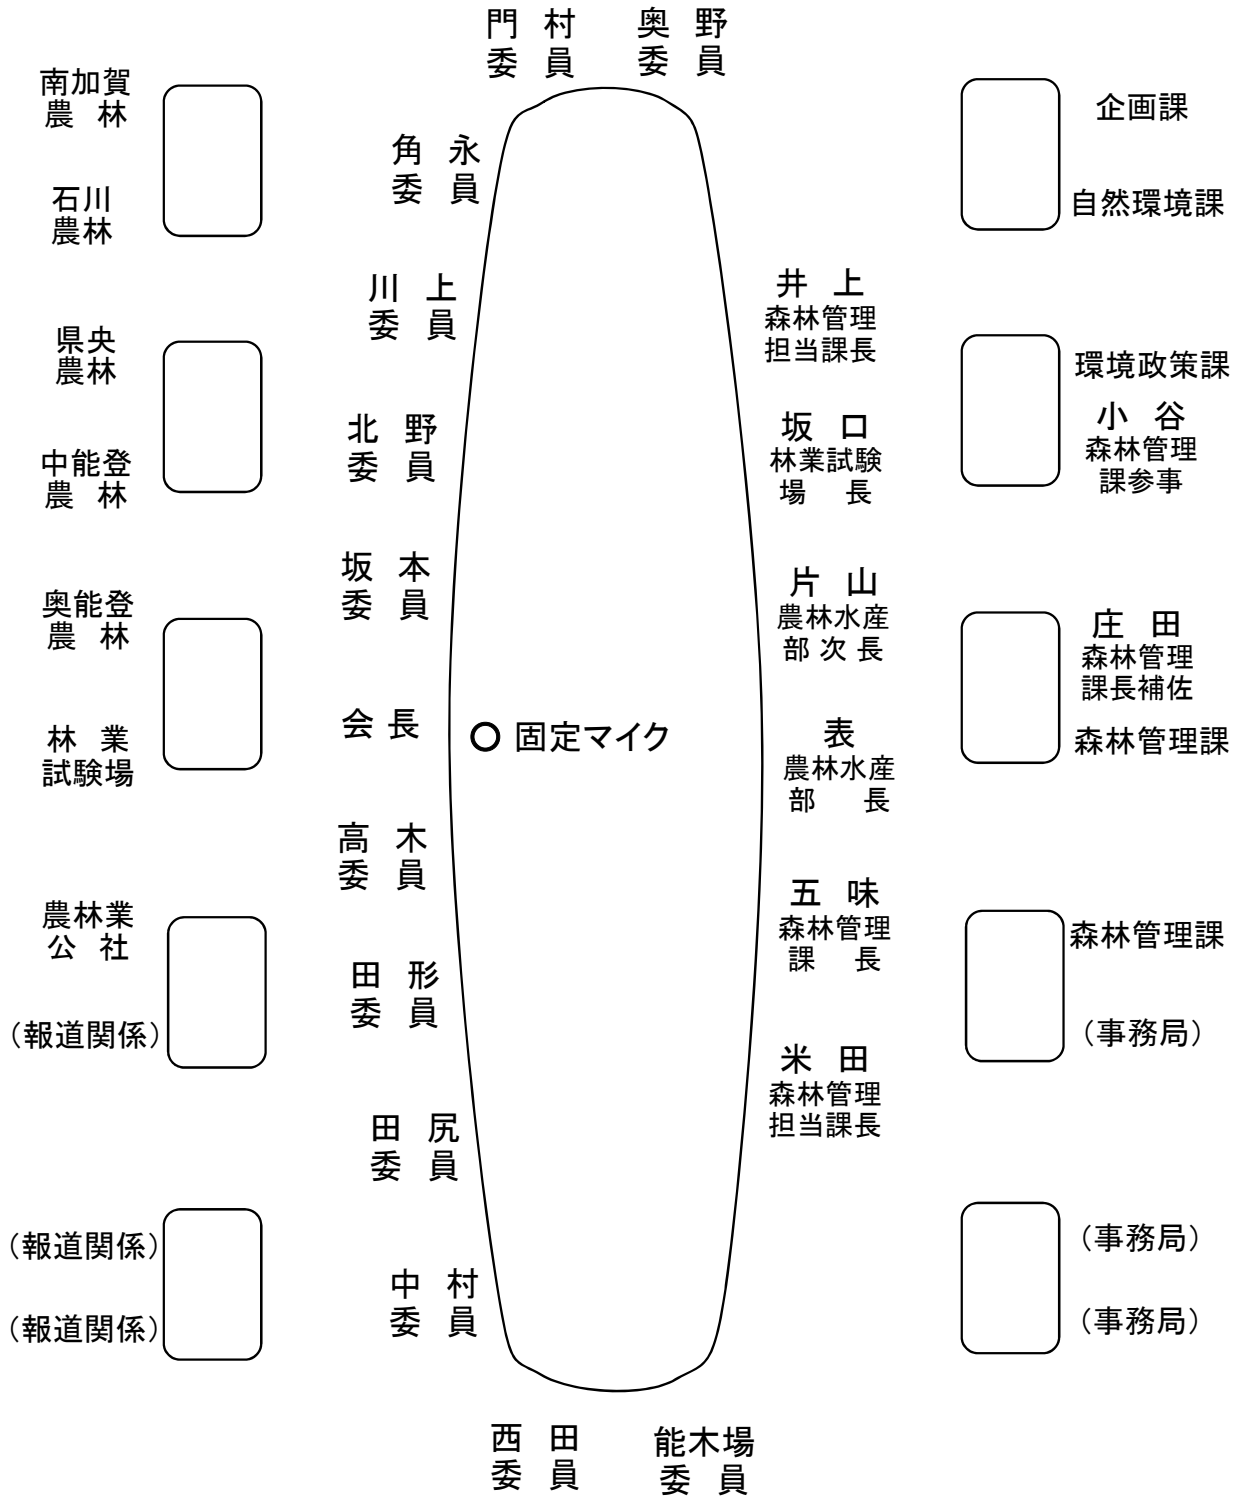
門村
委員

奥野
委員

南加賀
農林

石川
農林

県央
農林

中能登
農林

奥能登
農林

林業
試験場

農林業
公社

(報道関係)

(報道関係)

(報道関係)

角永
委員

川上
委員

北野
委員

坂本
委員

会長

高木
委員

田形
委員

田尻
委員

中村
委員

○ 固定マイク

井上
森林管理
担当課長

坂口
林業試験
場長

片山
農林水産
部次長

表
農林水産
部長

五味
森林管理
課長

米田
森林管理
担当課長

企画課

自然環境課

環境政策課

小谷
森林管理
課参事

庄田
森林管理
課長補佐

森林管理課

森林管理課

(事務局)

(事務局)

(事務局)

西田
委員

能木場
委員